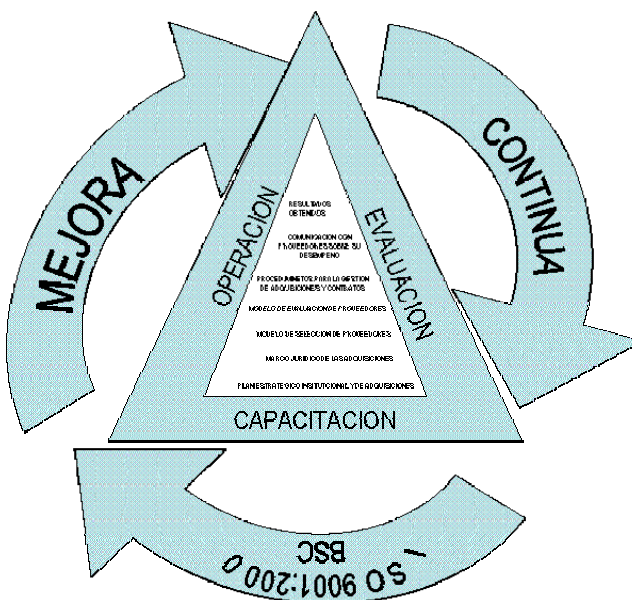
MEJORA

CONTINUA

OPERACION

EVALUACION

CAPACITACION

RESULTADOS OBTENIDOS

COMUNICACION CON PROVEEDORES SOBRE SU DESEMPEÑO

PROCEDIMIENTOS PARA LA GESTION DE ADQUISICIONES Y CONTRATOS

MODELO DE EVALUACION DE PROVEEDORES

MODELO DE SELECCION DE PROVEEDORES

MARCO JURIDICO DE LAS ADQUISICIONES

PLAN ESTRATEGICO INSTITUCIONAL Y DE ADQUISICIONES

I S O 9001:200 0

BSC